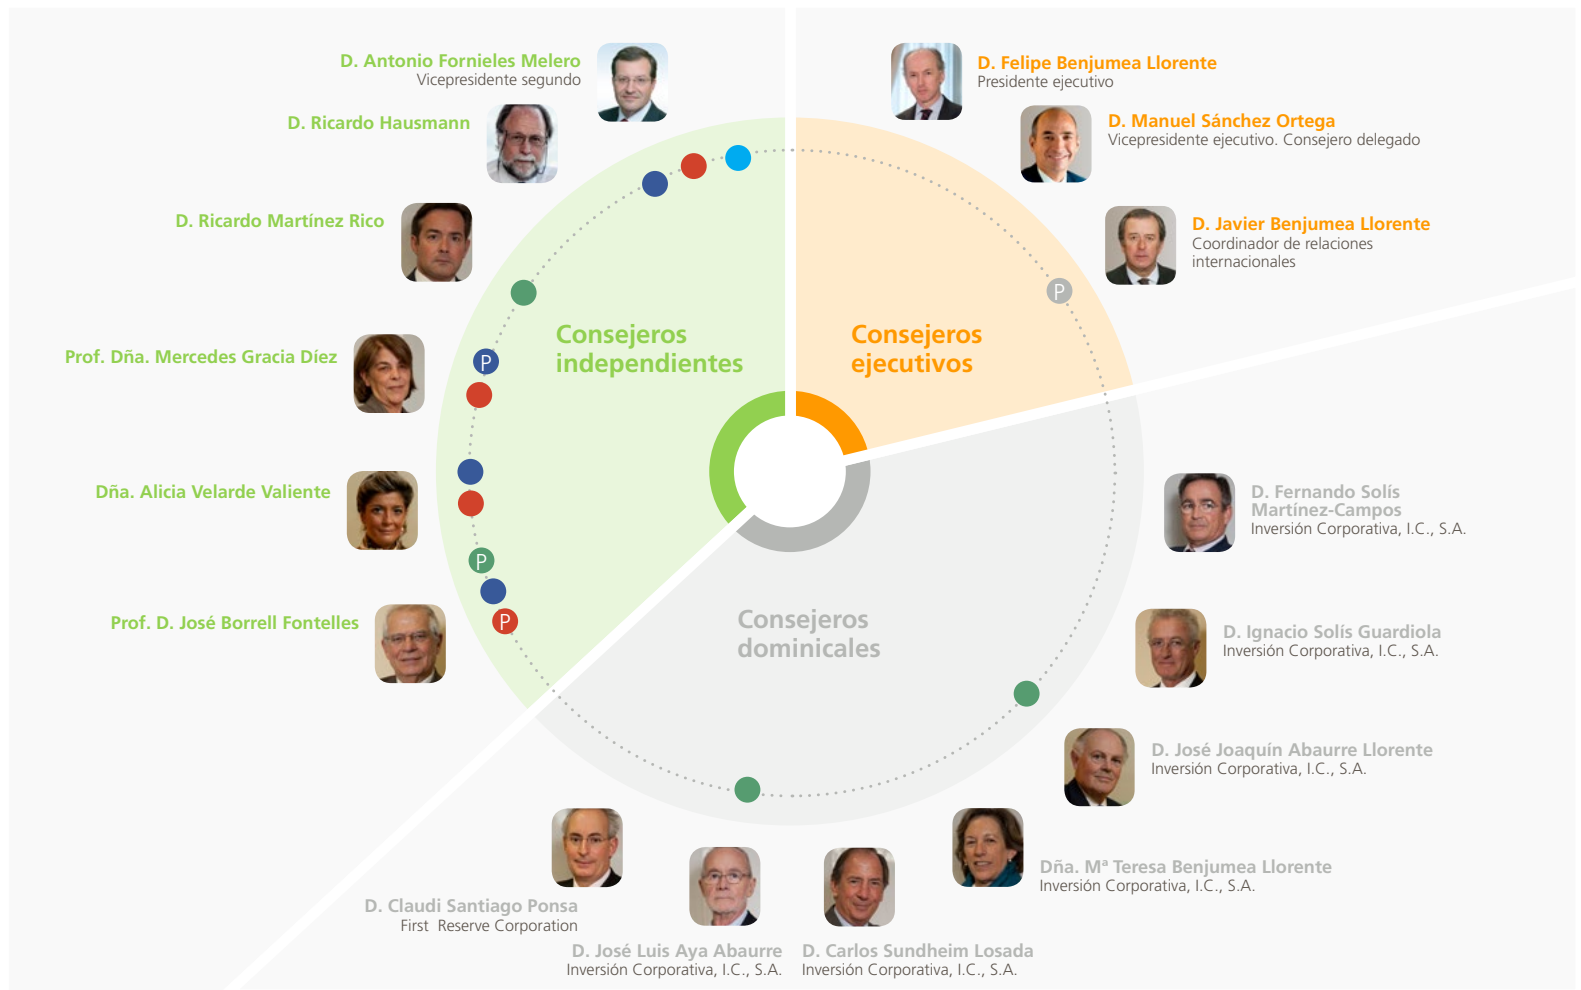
D. Antonio Fornieles Melero
Vicepresidente segundo

D. Ricardo Hausmann

D. Ricardo Martínez Rico

Prof. Dña. Mercedes Gracia Díez

Dña. Alicia Velarde Valiente

Prof. D. José Borrell Fontelles

D. Felipe Benjumea Llorente
Presidente ejecutivo

D. Manuel Sánchez Ortega
Vicepresidente ejecutivo. Consejero delegado

D. Javier Benjumea Llorente
Coordinador de relaciones internacionales

Consejeros independientes

Consejeros ejecutivos

P

P

P

P

Consejeros dominicales

D. Fernando Solís Martínez-Campos
Inversión Corporativa, I.C., S.A.

D. Ignacio Solís Guardiola
Inversión Corporativa, I.C., S.A.

D. José Joaquín Abaurre Llorente
Inversión Corporativa, I.C., S.A.

Dña. Mª Teresa Benjumea Llorente
Inversión Corporativa, I.C., S.A.

D. Claudi Santiago Ponsa
First Reserve Corporation

D. José Luis Aya Abaurre
Inversión Corporativa, I.C., S.A.

D. Carlos Sundheim Losada
Inversión Corporativa, I.C., S.A.